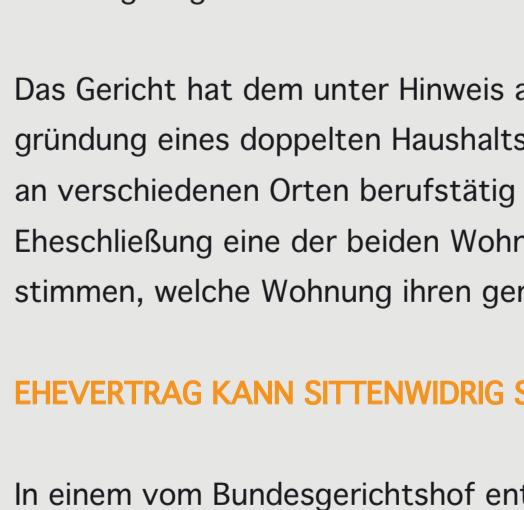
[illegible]

Das Gericht hat dem unter Hinweis a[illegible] gründung eines doppelten Haushalts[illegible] an verschiedenen Orten berufstätig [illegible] Eheschließung eine der beiden Wohn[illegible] stimmen, welche Wohnung ihren ge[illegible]

EHEVERTRAG KANN SITTENWIDRIG S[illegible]

In einem vom Bundesgerichtshof ent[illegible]